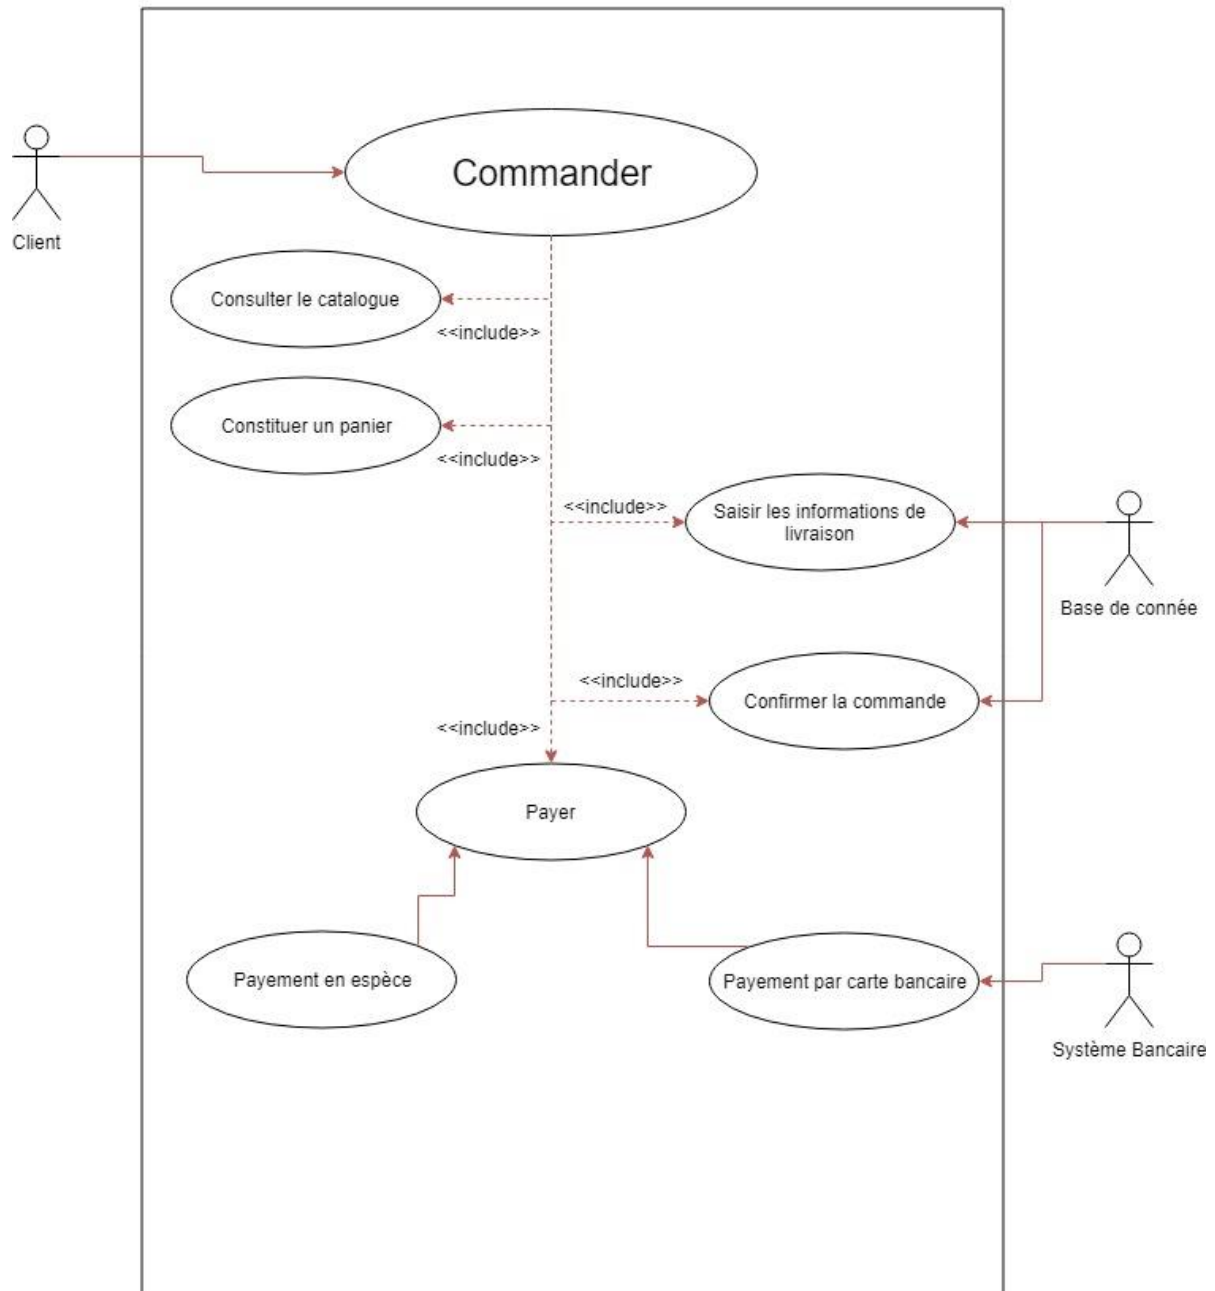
Client

Commander

Consulter le catalogue

<<include>>

Constituer un panier

<<include>>

<<include>>

Saisir les informations de livraison

Base de connée

<<include>>

Confirmer la commande

<<include>>

Payer

Payement en espèce

Payement par carte bancaire

Système Bancaire